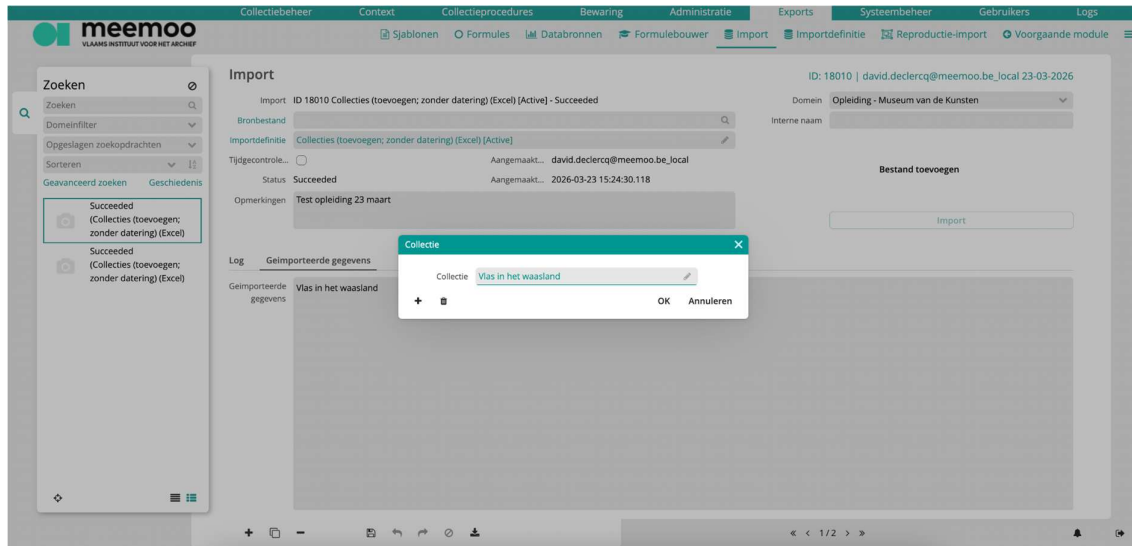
meemoo
VLAAMS INSTITUUT VOOR HET ARCHIEF

Collectiebeheer Context Collectieprocedures Bewaring Administratie Exports Systeembeheer Gebruikers Logs

Sjablonen Formules Databronnen Formulebouwer Import Importdefinitie Reproductie-import Voorgaande module

Zoeken
Zoeken
Domeinfilter
Opgeslagen zoekopdrachten
Sorteren
Geavanceerd zoeken Geschiedenis

Succeeded (Collecties (toevoegen; zonder datering) (Excel)
Succeeded (Collecties (toevoegen; zonder datering) (Excel)

Import
ID: 18010 | david.declercq@meemoo.be_local 23-03-2026

Import ID 18010 Collecties (toevoegen; zonder datering) (Excel) [Active] - Succeeded
Domein Opleiding - Museum van de Kunsten
Bronbestand
Interne naam
Importdefinitie Collecties (toevoegen; zonder datering) (Excel) [Active]
Tijdgecontrole...
Aangemaakt... david.declercq@meemoo.be_local
Bestand toevoegen
Status Succeeded
Aangemaakt... 2026-03-23 15:24:30.118
Opmerkingen Test opleiding 23 maart
Import

Log Geïmporteerde gegevens
Geïmporteerde gegevens Vlas in het waasland

Collectie
Collectie Vlas in het waasland
OK Annuleren

« ‹ 1/2 › »